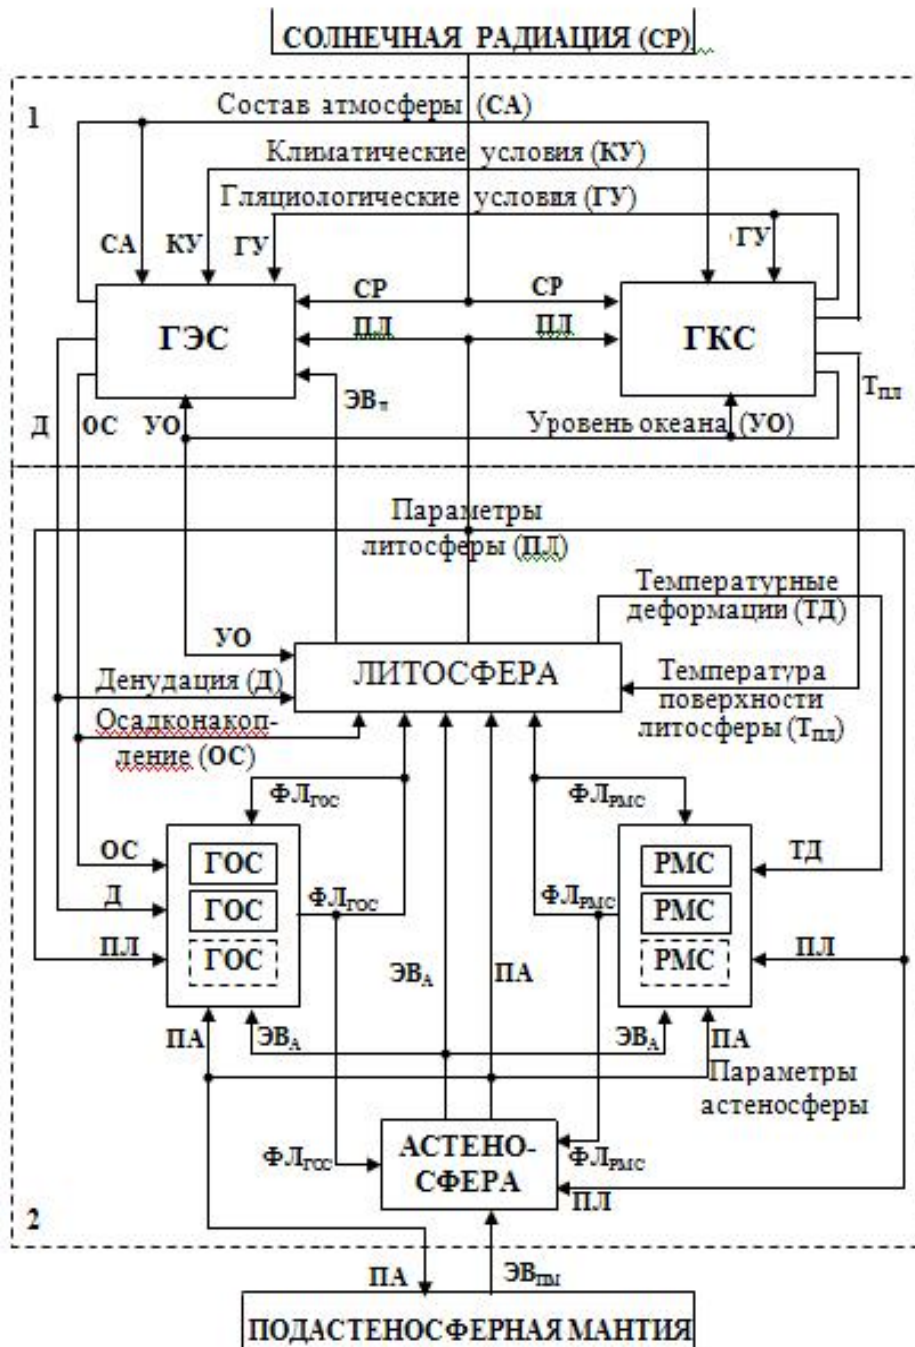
СОЛНЕЧНАЯ РАДИАЦИЯ (СР)

1

Состав атмосферы (СА)

Климатические условия (КУ)

Гляциологические условия (ГУ)

СА КУ ГУ

ГУ

СР СР

ПЛ ПЛ

ГЭС

ГКС

$ЭВ_п$

$Т_{пл}$

Д ОС УО

Уровень океана (УО)

Параметры литосферы (ПЛ)

Температурные деформации (ТД)

УО

ЛИТОСФЕРА

Температура поверхности литосферы ($Т_{пл}$)

Денудация (Д)

Осадконакопление (ОС)

$ФЛ_{ГОС}$

$ФЛ_{РМС}$

ОС

ГОС

ТД

РМС

Д

ГОС

$ФЛ_{ГОС}$

$ФЛ_{РМС}$

РМС

ПЛ

ГОС

$ЭВ_А$

ПА

РМС

ПЛ

ПА

$ЭВ_А$

$ЭВ_А$

ПА

Параметры астеносферы

$ФЛ_{ГОС}$

АСТЕНО-СФЕРА

$ФЛ_{РМС}$

ПЛ

2

ПА

$ЭВ_{ПМ}$

ПОДАСТЕНОСФЕРНАЯ МАНТИЯ